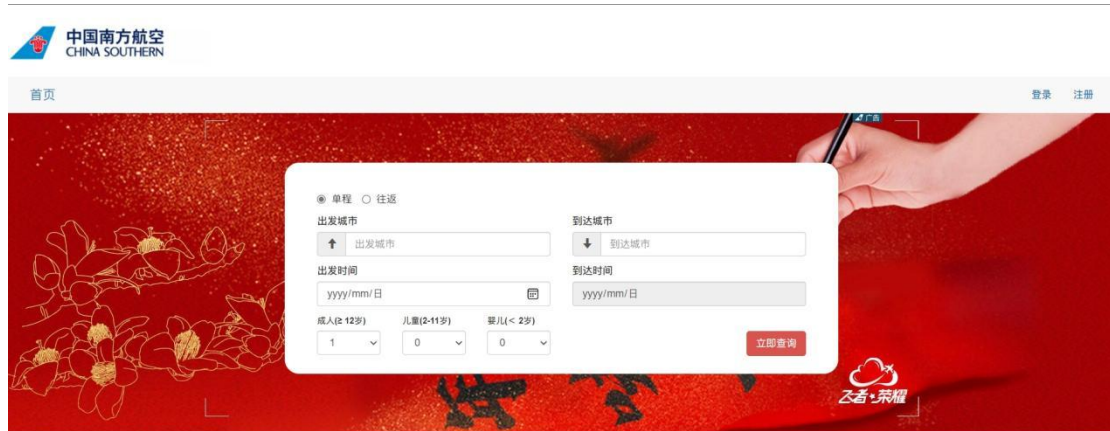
中国南方航空
CHINA SOUTHERN

首页

登录 注册

广告

◉ 单程 ○ 往返

出发城市

出发城市

到达城市

到达城市

出发时间

yyyy/mm/日

到达时间

yyyy/mm/日

成人(≥ 12岁)

1

儿童(2-11岁)

0

婴儿(< 2岁)

0

立即查询

飞者·荣耀